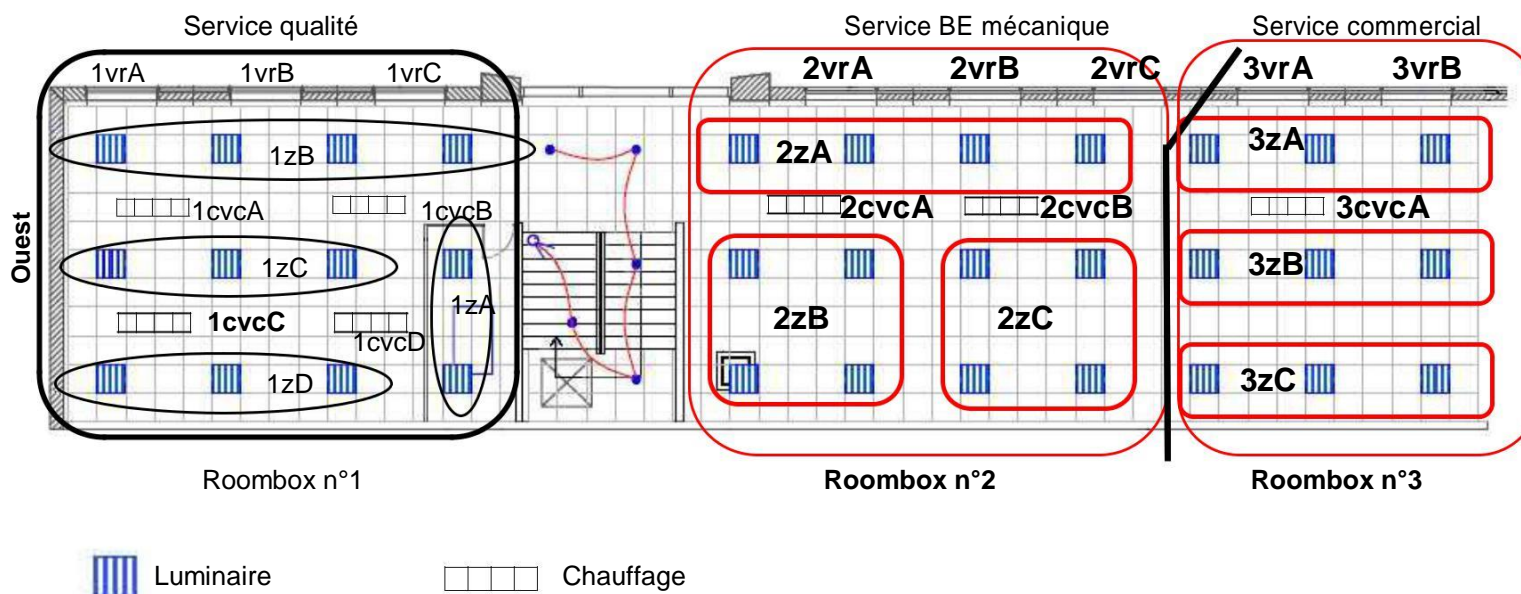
Service qualité

Service BE mécanique

Service commercial

1vrA 1vrB 1vrC

2vrA 2vrB 2vrC

3vrA 3vrB

1zB

2zA

3zA

1cvcA

1cvcB

2cvcA

2cvcB

3cvcA

Ouest

1zC

1zA

3zB

1cvcC

1cvcD

2zB

2zC

1zD

3zC

Roombox n°1

Roombox n°2

Roombox n°3

Luminaire

Chauffage